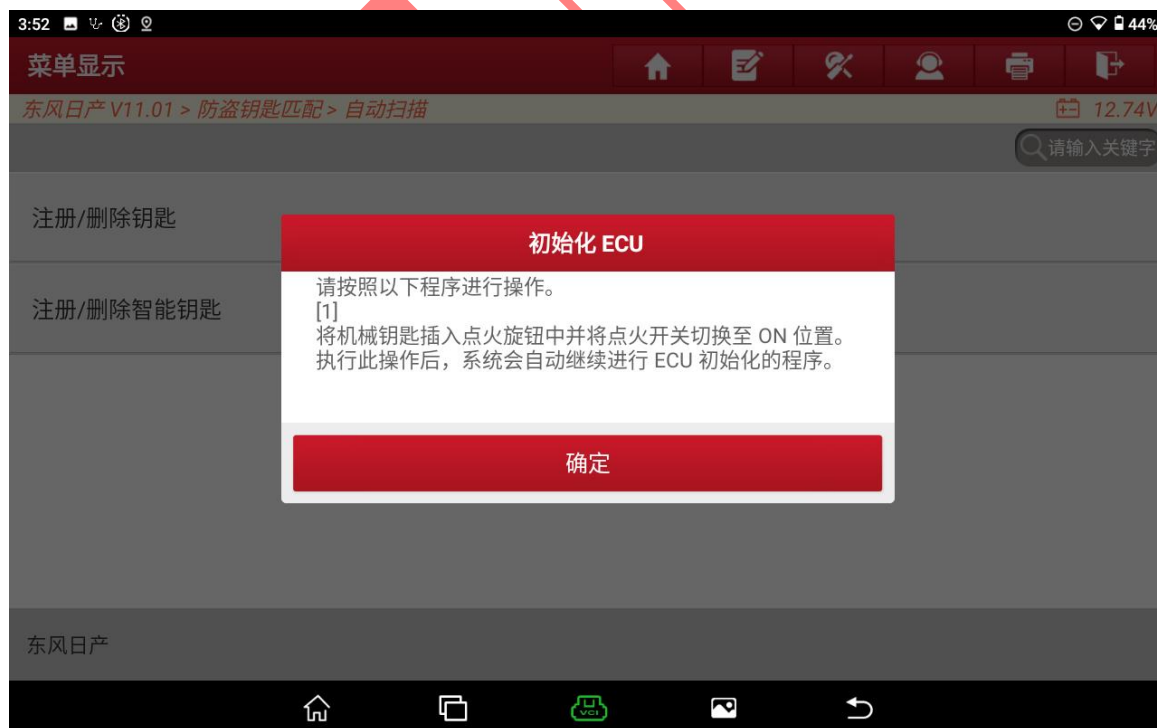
3:52

44%

菜单显示

东风日产 V11.01 > 防盗钥匙匹配 > 自动扫描

12.74V

请输入关键字

注册/删除钥匙

注册/删除智能钥匙

初始化 ECU

请按照以下程序进行操作。
[1]
将机械钥匙插入点火旋钮中并将点火开关切换至 ON 位置。
执行此操作后，系统会自动继续进行 ECU 初始化的程序。

确定

东风日产

VCI